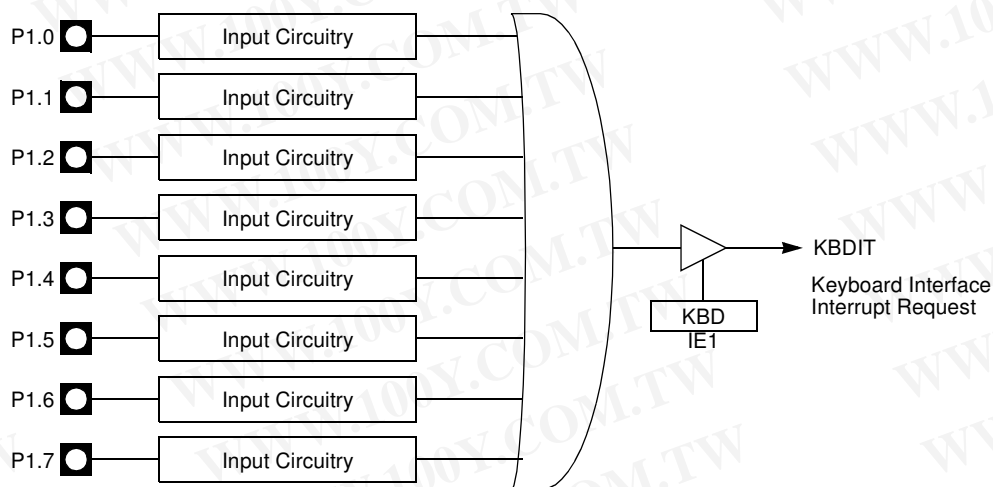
P1.0 Input Circuitry
P1.1 Input Circuitry
P1.2 Input Circuitry
P1.3 Input Circuitry
P1.4 Input Circuitry
P1.5 Input Circuitry
P1.6 Input Circuitry
P1.7 Input Circuitry

KBDIT

Keyboard Interface Interrupt Request

KBD IE1

WWW.100Y.COM.TW